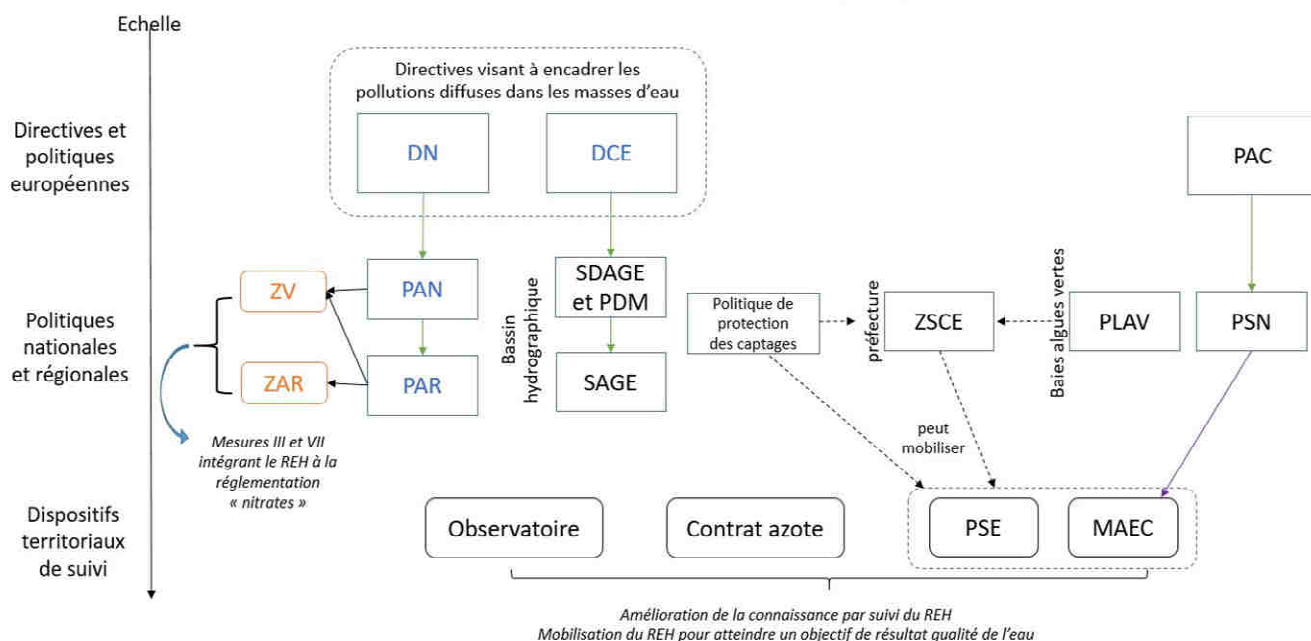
Echelle

Directives et politiques européennes

Politiques nationales et régionales

Dispositifs territoriaux de suivi

Directives visant à encadrer les pollutions diffuses dans les masses d'eau

DN

DCE

PAC

ZV

PAN

Bassin hydrographique

SDAGE et PDM

Politique de protection des captages

préfecture

ZSCE

Baies algues vertes

PLAV

PSN

ZAR

PAR

SAGE

Mesures III et VII intégrant le REH à la réglementation « nitrates »

peut mobiliser

Observatoire

Contrat azote

PSE

MAEC

Amélioration de la connaissance par suivi du REH
Mobilisation du REH pour atteindre un objectif de résultat qualité de l'eau